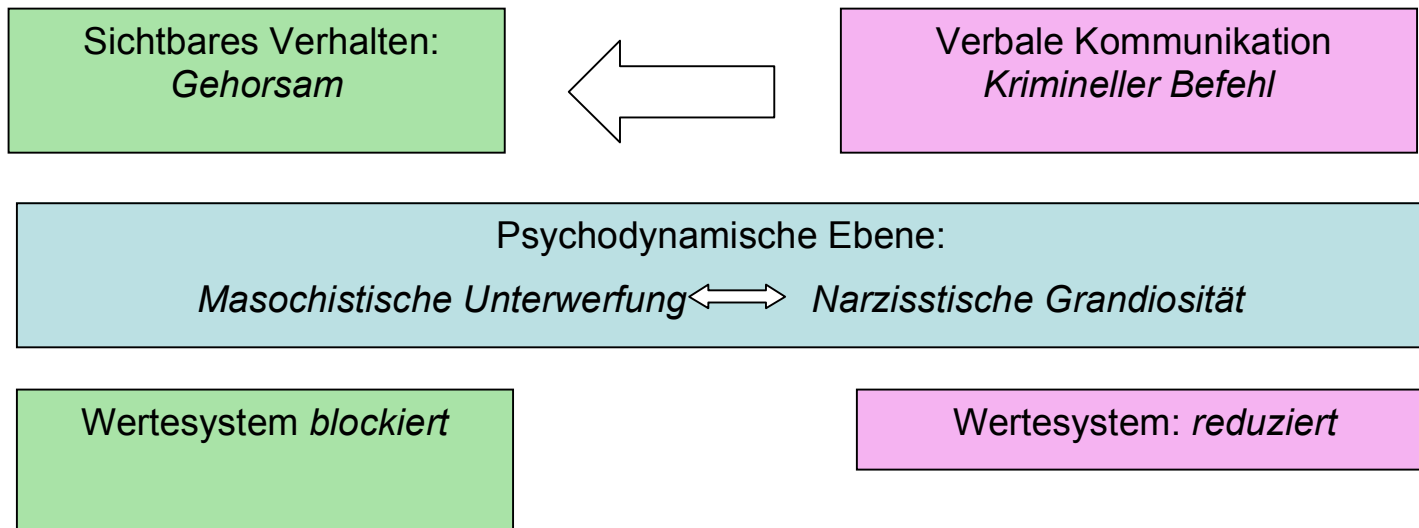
Sichtbares Verhalten:
*Gehorsam*

Verbale Kommunikation
*Krimineller Befehl*

Psychodynamische Ebene:
*Masochistische Unterwerfung* $\Leftrightarrow$ *Narzisstische Grandiosität*

Wertesystem *blockiert*

Wertesystem: *reduziert*